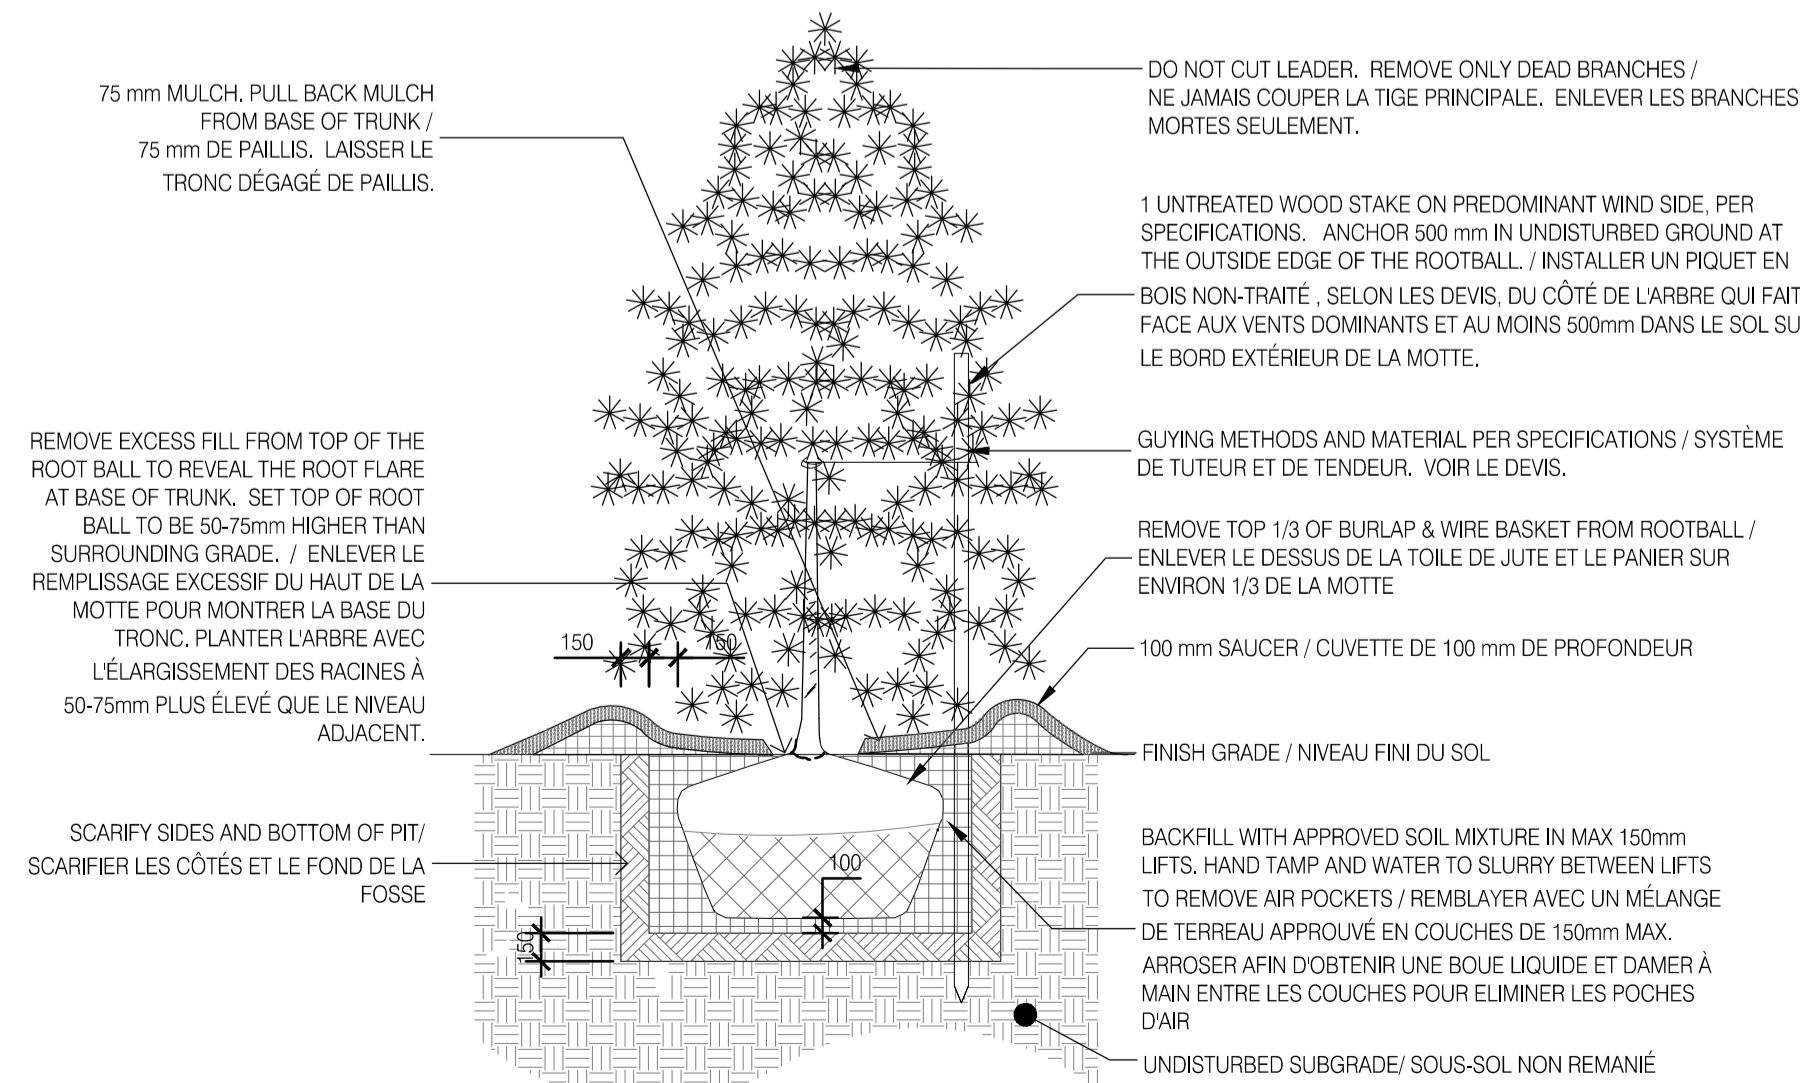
75 mm MULCH. PULL BACK MULCH FROM BASE OF TRUNK / 75 mm DE PAILLIS. LAISSER LE TRONC DÉGAGÉ DE PAILLIS.

DO NOT CUT LEADER. REMOVE ONLY DEAD BRANCHES / NE JAMAIS COUPER LA TIGE PRINCIPALE. ENLEVER LES BRANCHES MORTES SEULEMENT.

1 UNTREATED WOOD STAKE ON PREDOMINANT WIND SIDE, PER SPECIFICATIONS. ANCHOR 500 mm IN UNDISTURBED GROUND AT THE OUTSIDE EDGE OF THE ROOTBALL. / INSTALLER UN PIQUET EN BOIS NON-TRAITÉ , SELON LES DEVIS, DU CÔTÉ DE L'ARBRE QUI FAIT FACE AUX VENTS DOMINANTS ET AU MOINS 500mm DANS LE SOL SU LE BORD EXTÉRIEUR DE LA MOTTE.

REMOVE EXCESS FILL FROM TOP OF THE ROOT BALL TO REVEAL THE ROOT FLARE AT BASE OF TRUNK. SET TOP OF ROOT BALL TO BE 50-75mm HIGHER THAN SURROUNDING GRADE. / ENLEVER LE REMPLISSAGE EXCESSIF DU HAUT DE LA MOTTE POUR MONTRER LA BASE DU TRONC. PLANTER L'ARBRE AVEC L'ÉLARGISSEMENT DES RACINES À 50-75mm PLUS ÉLEVÉ QUE LE NIVEAU ADJACENT.

GUYING METHODS AND MATERIAL PER SPECIFICATIONS / SYSTÈME DE TUTEUR ET DE TENDEUR. VOIR LE DEVIS.

REMOVE TOP 1/3 OF BURLAP & WIRE BASKET FROM ROOTBALL / ENLEVER LE DESSUS DE LA TOILE DE JUTE ET LE PANIER SUR ENVIRON 1/3 DE LA MOTTE

150

150

100 mm SAUCER / CUVETTE DE 100 mm DE PROFONDEUR

FINISH GRADE / NIVEAU FINI DU SOL

SCARIFY SIDES AND BOTTOM OF PIT/ SCARIFIER LES CÔTÉS ET LE FOND DE LA FOSSE

100

150

BACKFILL WITH APPROVED SOIL MIXTURE IN MAX 150mm LIFTS. HAND TAMP AND WATER TO SLURRY BETWEEN LIFTS TO REMOVE AIR POCKETS / REMBLAYER AVEC UN MÉLANGE DE TERREAU APPROUVÉ EN COUCHES DE 150mm MAX. ARROSER AFIN D'OBTENIR UNE BOUE LIQUIDE ET DAMER À MAIN ENTRE LES COUCHES POUR ELIMINER LES POCHES D'AIR

UNDISTURBED SUBGRADE/ SOUS-SOL NON REMANIÉ